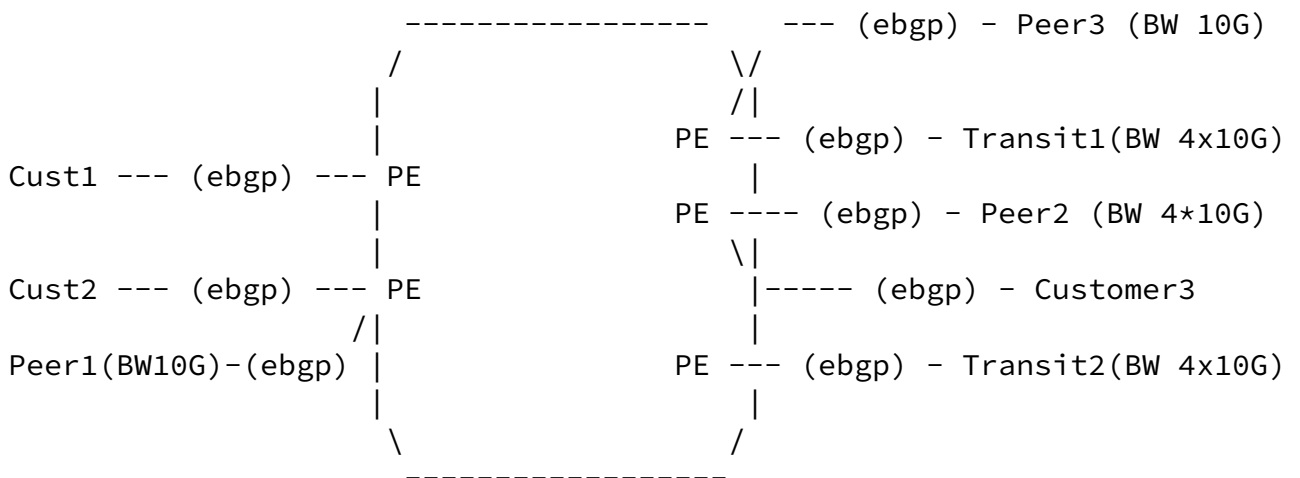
```
                -----------------     --- (ebgp) - Peer3 (BW 10G)
               /                 \/
              |                  /|
              |               PE --- (ebgp) - Transit1(BW 4x10G)
Cust1 --- (ebgp) --- PE          |
              |               PE ---- (ebgp) - Peer2 (BW 4*10G)
              |                  \|
Cust2 --- (ebgp) --- PE           |----- (ebgp) - Customer3
             /|                   |
Peer1(BW10G)-(ebgp) |           PE --- (ebgp) - Transit2(BW 4x10G)
              |                   |
               \                 /
                -----------------
```